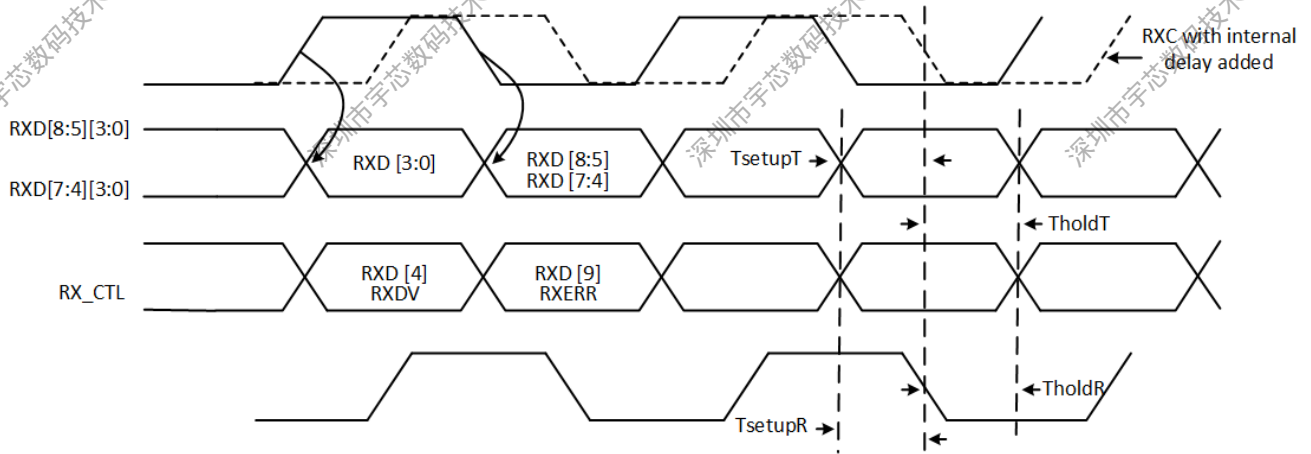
RXC with internal delay added

RXD[8:5][3:0]

RXD[7:4][3:0]

RXD [3:0]

RXD [8:5]
RXD [7:4]

TsetupT

TholdT

RX_CTL

RXD [4]
RXDV

RXD [9]
RXERR

TsetupR

TholdR

深圳市宇芯数码技术

深圳市宇芯数码技术

深圳市宇芯数码技术

深圳市宇芯数码技术